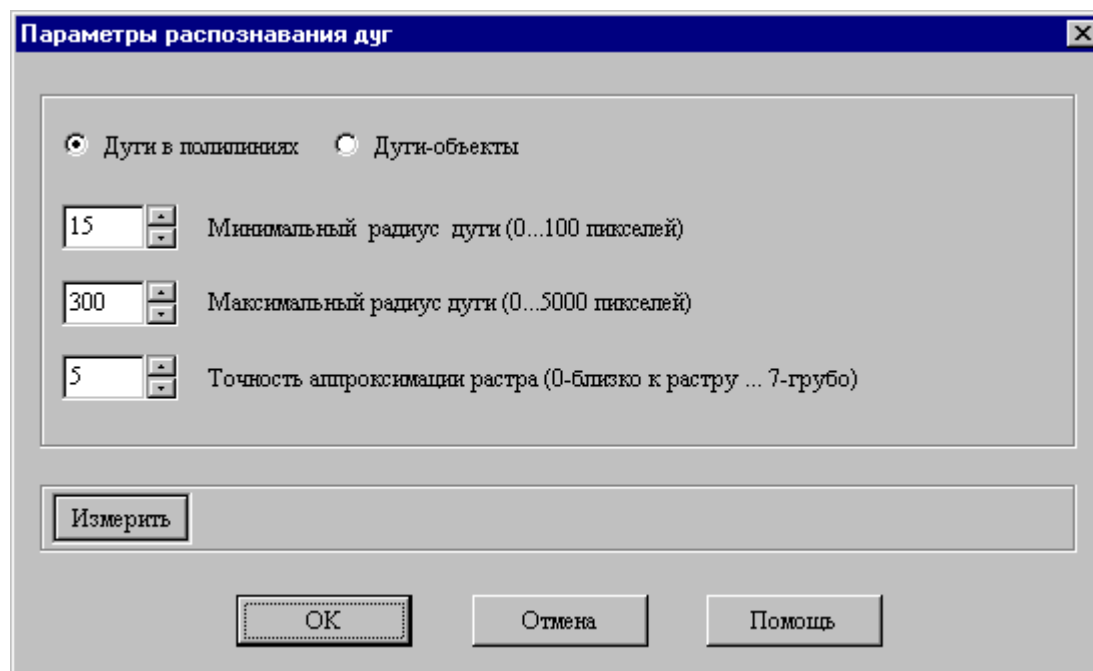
Параметры распознавания дуг

Дуги в полилиниях
Дуги-объекты

15
Минимальный радиус дуги (0...100 пикселей)

300
Максимальный радиус дуги (0...5000 пикселей)

5
Точность аппроксимации растра (0-близко к растру ... 7-грубо)

Измерить

OK
Отмена
Помощь